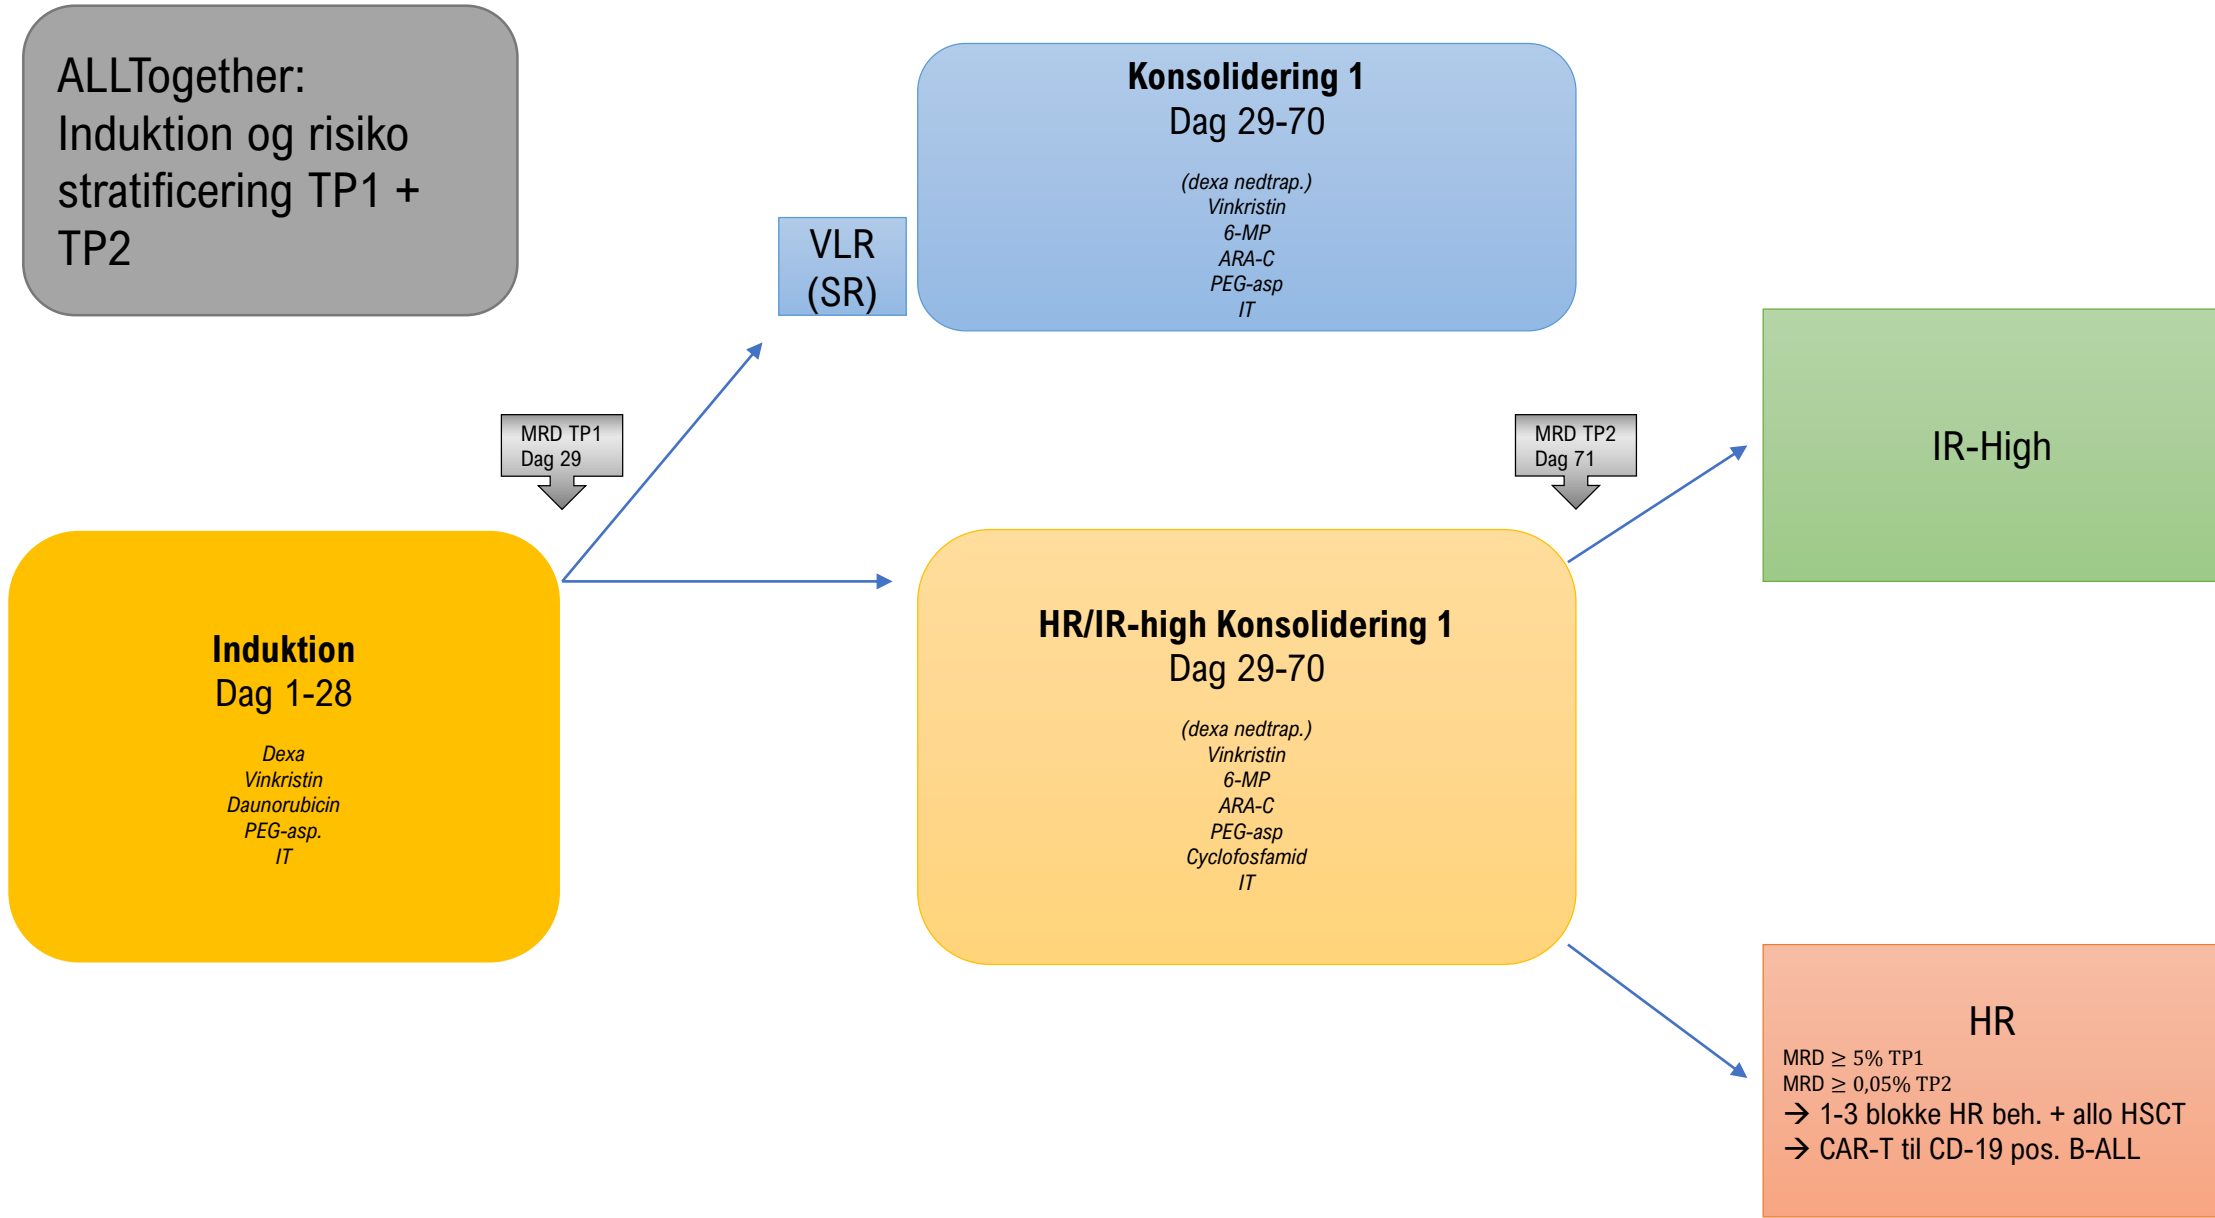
ALLTogether:
Induktion og risiko stratificering TP1 + TP2

VLR
(SR)

Konsolidering 1
Dag 29-70

(dexa nedtrap.)
Vinkristin
6-MP
ARA-C
PEG-asp
IT

MRD TP1
Dag 29

Induktion
Dag 1-28

Dexa
Vinkristin
Daunorubicin
PEG-asp.
IT

HR/IR-high Konsolidering 1
Dag 29-70

(dexa nedtrap.)
Vinkristin
6-MP
ARA-C
PEG-asp
Cyclofosfamid
IT

MRD TP2
Dag 71

IR-High

HR
MRD $\geq$ 5% TP1
MRD $\geq$ 0,05% TP2
$\rightarrow$ 1-3 blokke HR beh. + allo HSCT
$\rightarrow$ CAR-T til CD-19 pos. B-ALL